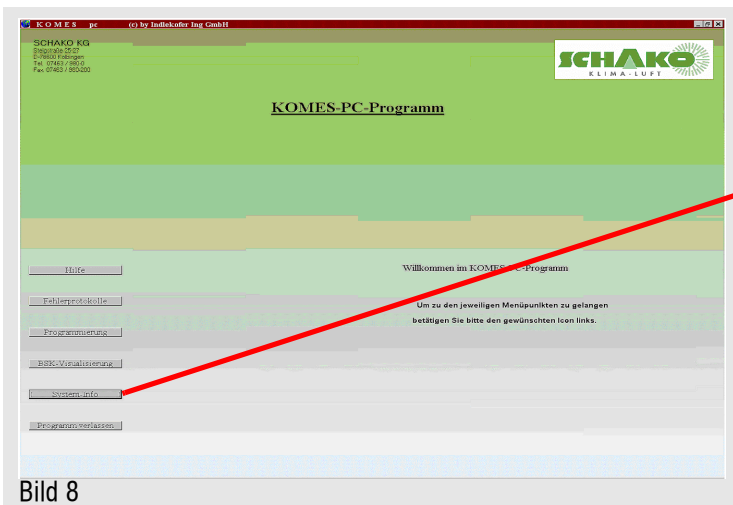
K O M E S pc (c) by Indlekofer Ing GmbH

SCHAKO KG
Steigstraße 25/27
D-78600 Kolbingen
Tel. 07463 / 980-0
Fax 07463 / 980-200

SCHAKO
KLIMA-LUFT

KOMES-PC-Programm

Hilfe

Fehlerprotokolle

Programmierung

BSK-Visualisierung

System-info

Programm verlassen

Willkommen im KOMES-PC-Programm

Um zu den jeweiligen Menüpunkten zu gelangen
betätigen Sie bitte den gewünschten Icon links.

Bild 8